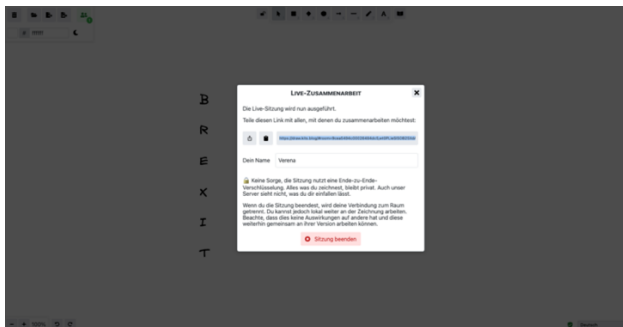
B
R
E
X
I
T

LIVE-ZUSAMMENARBEIT

Die Live-Sitzung wird nun ausgeführt.

Teile diesen Link mit allen, mit denen du zusammenarbeiten möchtest:

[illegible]

Dein Name Verena

🔒 Keine Sorge, die Sitzung nutzt eine Ende-zu-Ende-Verschlüsselung. Alles was du zeichnest, bleibt privat. Auch unser Server sieht nicht, was du dir einfallen lässt.

Wenn du die Sitzung beendest, wird deine Verbindung zum Raum getrennt. Du kannst jedoch lokal weiter an der Zeichnung arbeiten. Beachte, dass dies keine Auswirkungen auf andere hat und diese weiterhin gemeinsam an ihrer Version arbeiten können.

Sitzung beenden

100%